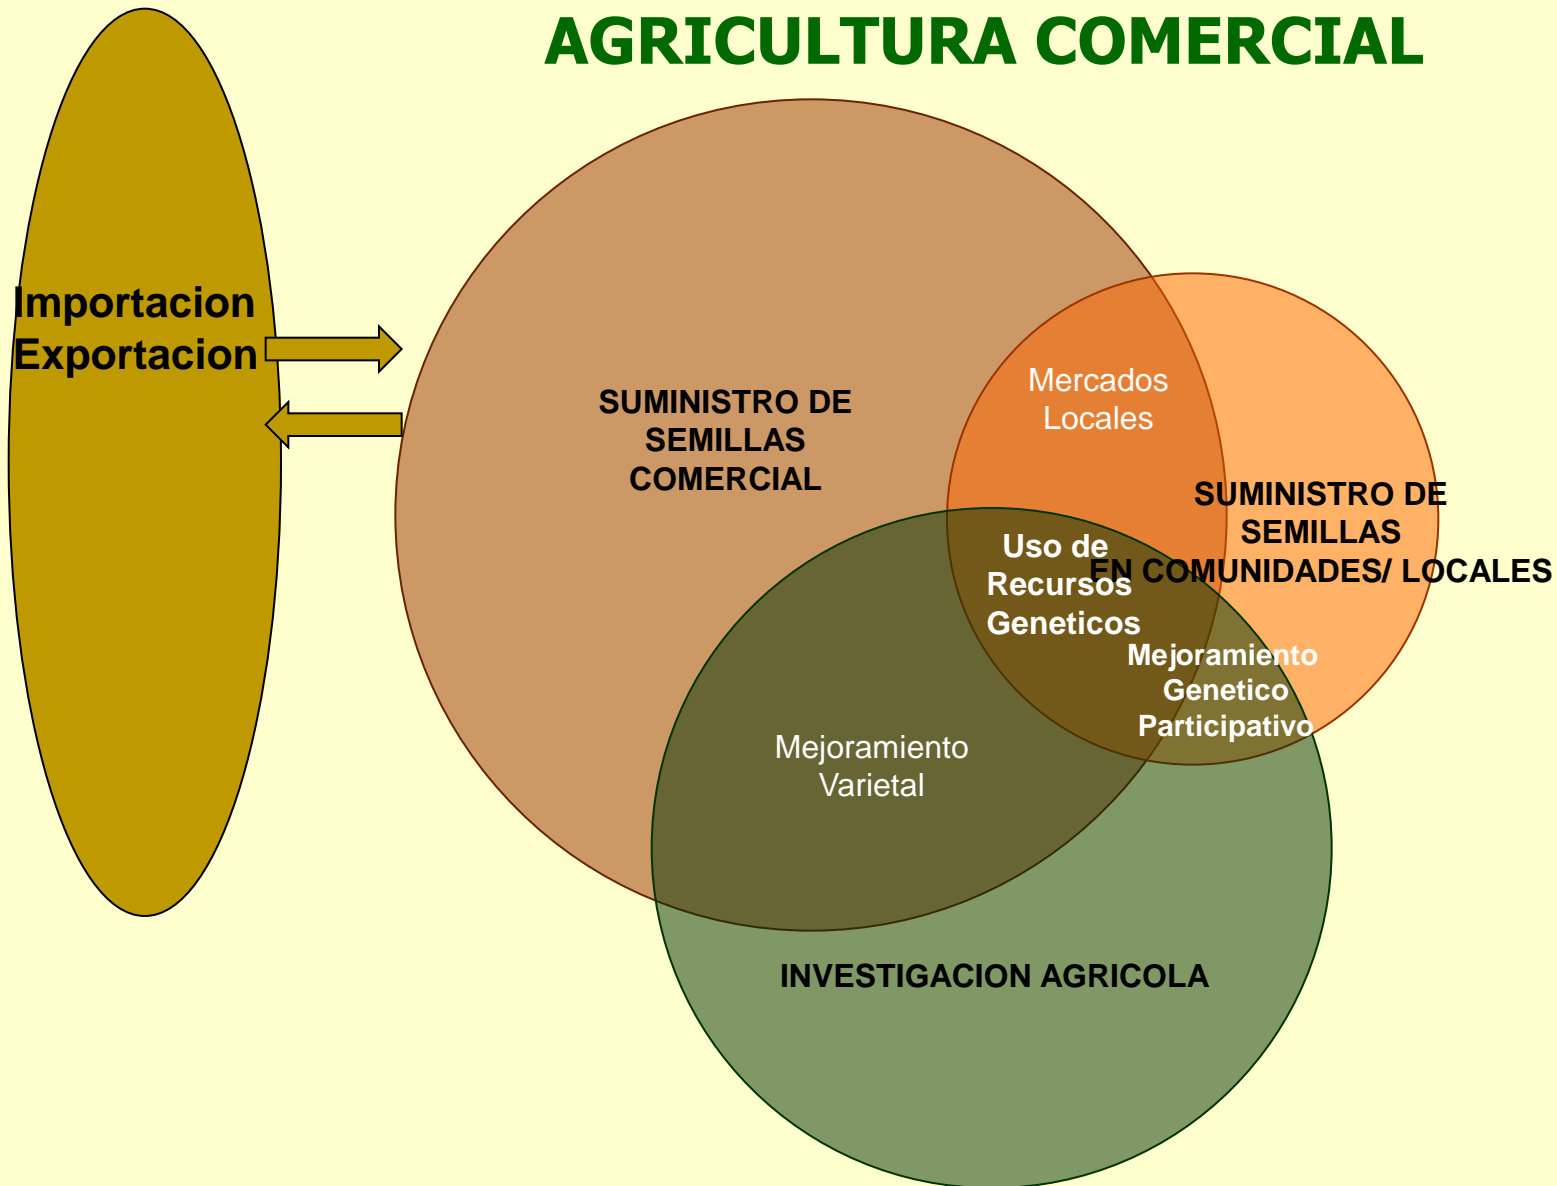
AGRICULTURA COMERCIAL

Importacion
Exportacion

SUMINISTRO DE SEMILLAS COMERCIAL

Mercados Locales

SUMINISTRO DE SEMILLAS EN COMUNIDADES/ LOCALES

Uso de Recursos Geneticos

Mejoramiento Genetico Participativo

Mejoramiento Varietal

INVESTIGACION AGRICOLA